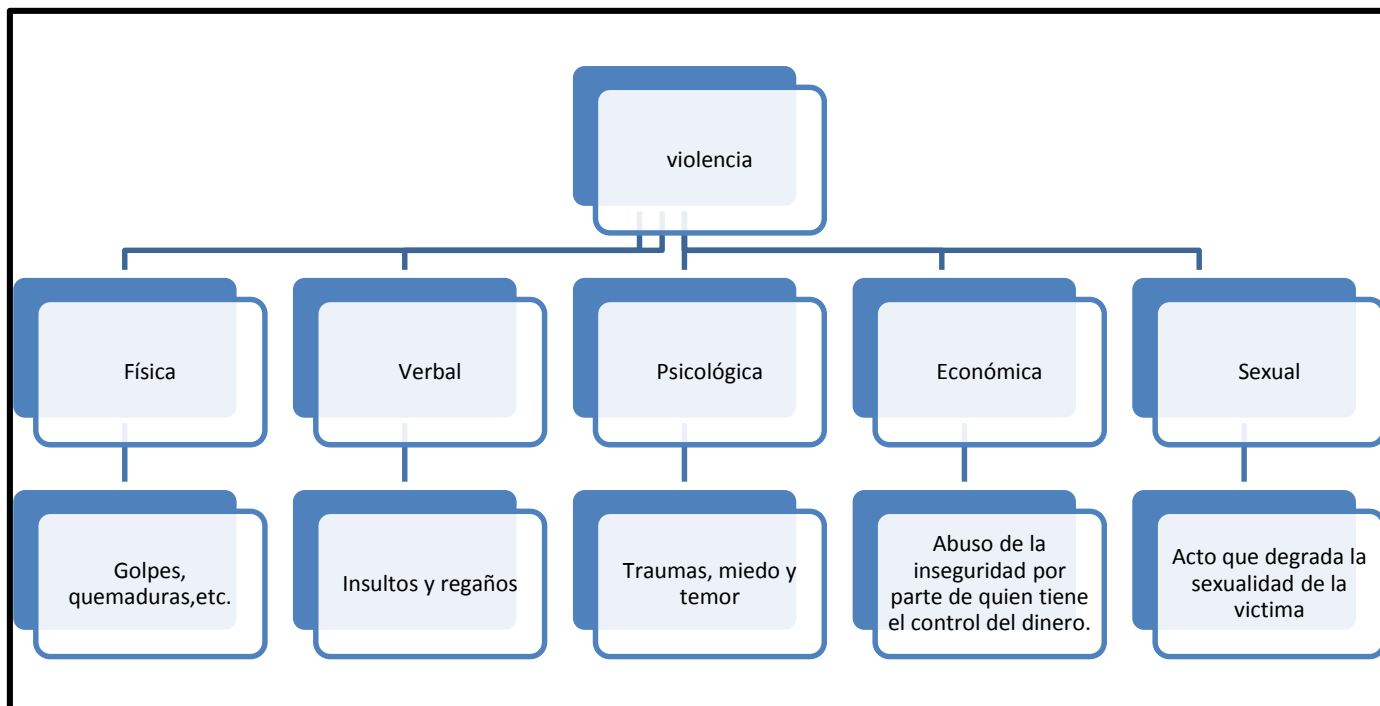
violencia

Física

Verbal

Psicológica

Económica

Sexual

Golpes, quemaduras,etc.

Insultos y regaños

Traumas, miedo y temor

Abuso de la inseguridad por parte de quien tiene el control del dinero.

Acto que degrada la sexualidad de la victima